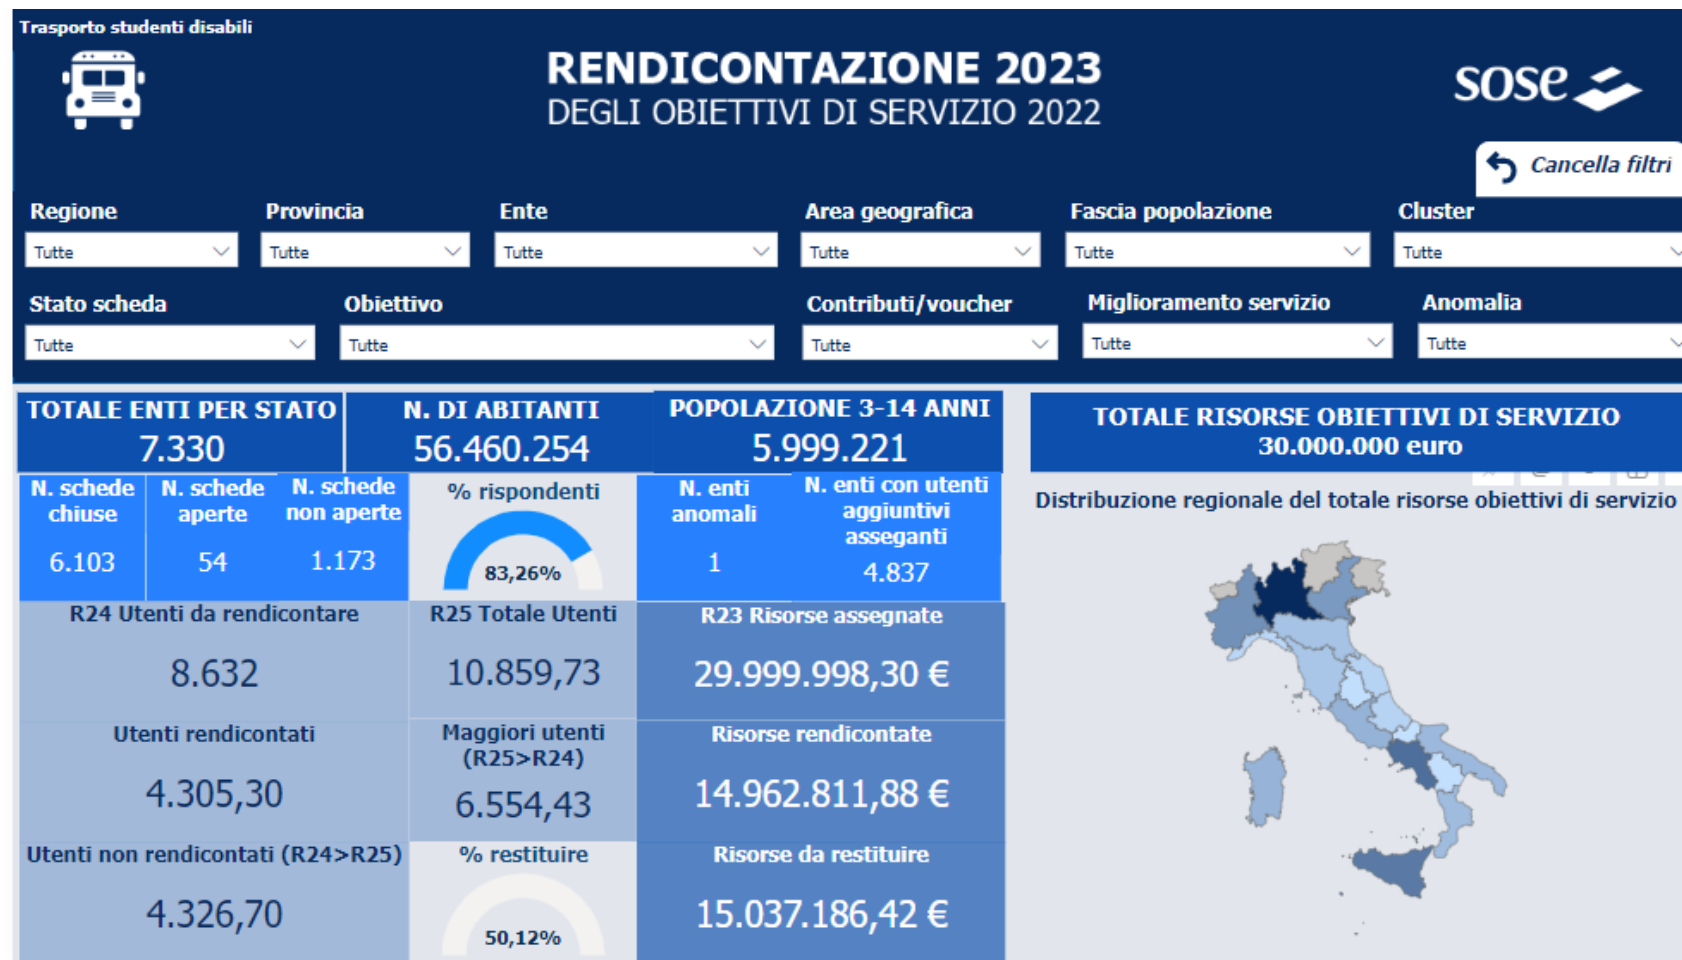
Trasporto studenti disabili

RENDICONTAZIONE 2023
DEGLI OBIETTIVI DI SERVIZIO 2022

sose

Cancella filtri

Regione
Tutte

Provincia
Tutte

Ente
Tutte

Area geografica
Tutte

Fascia popolazione
Tutte

Cluster
Tutte

Stato scheda
Tutte

Obiettivo
Tutte

Contributi/voucher
Tutte

Miglioramento servizio
Tutte

Anomalia
Tutte

TOTALE ENTI PER STATO
7.330

N. DI ABITANTI
56.460.254

POPOLAZIONE 3-14 ANNI
5.999.221

TOTALE RISORSE OBIETTIVI DI SERVIZIO
30.000.000 euro

N. schede chiuse
6.103

N. schede aperte
54

N. schede non aperte
1.173

% rispondenti
83,26%

N. enti anomali
1

N. enti con utenti aggiuntivi asseganti
4.837

Distribuzione regionale del totale risorse obiettivi di servizio

R24 Utenti da rendicontare
8.632

R25 Totale Utenti
10.859,73

R23 Risorse assegnate
29.999.998,30 €

Utenti rendicontati
4.305,30

Maggiori utenti (R25>R24)
6.554,43

Risorse rendicontate
14.962.811,88 €

Utenti non rendicontati (R24>R25)
4.326,70

% restituire
50,12%

Risorse da restituire
15.037.186,42 €